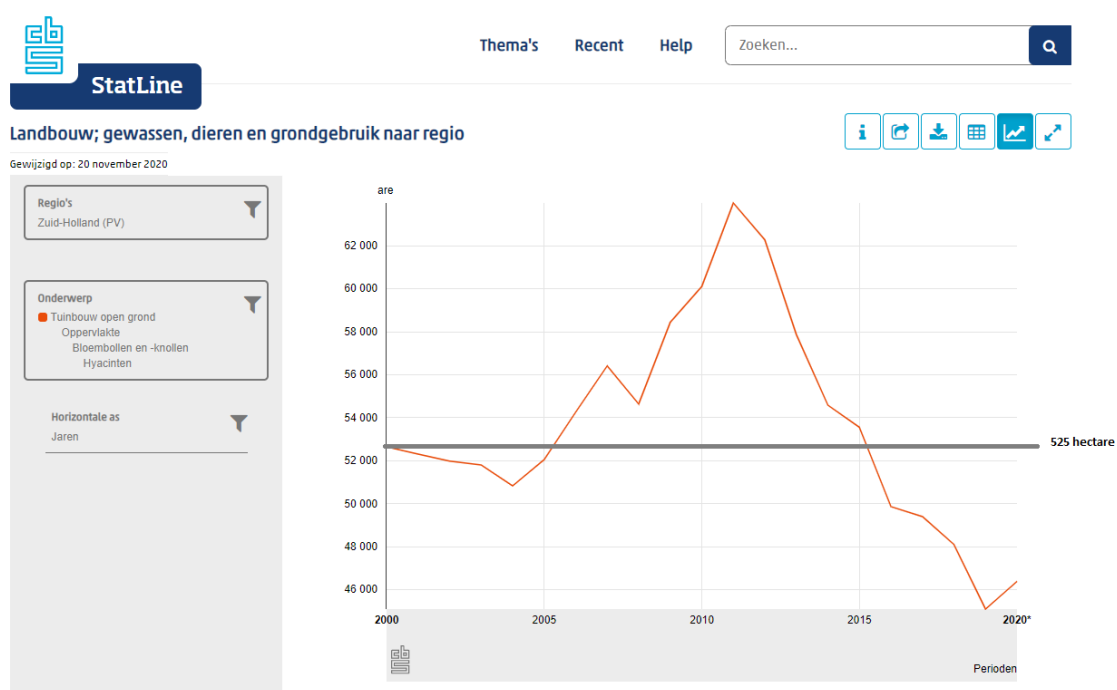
cbs StatLine

Thema's Recent Help Zoeken...

Landbouw; gewassen, dieren en grondgebruik naar regio

Gewijzigd op: 20 november 2020

Regio's
Zuid-Holland (PV)

Onderwerp
Tuinbouw open grond
Oppervlakte
Bloembollen en -knollen
Hyacinten

Horizontale as
Jaren

are

62 000
60 000
58 000
56 000
54 000
52 000
50 000
48 000
46 000

525 hectare

2000
2005
2010
2015
2020*

cbs

Perioden